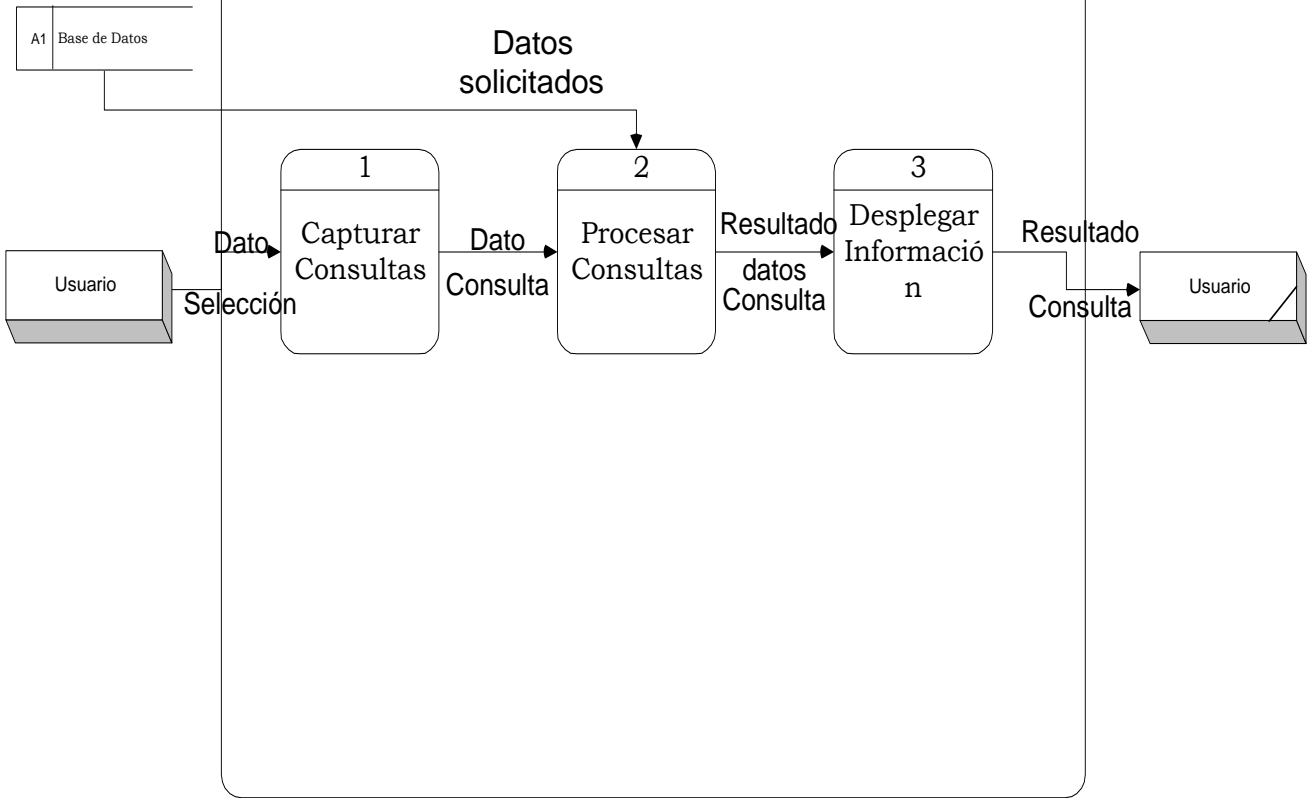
A1 Base de Datos

Datos solicitados

Usuario

Dato Selección

1

Capturar Consultas

Dato Consulta

2

Procesar Consultas

Resultado datos Consulta

3

Desplegar Informació n

Resultado Consulta

Usuario